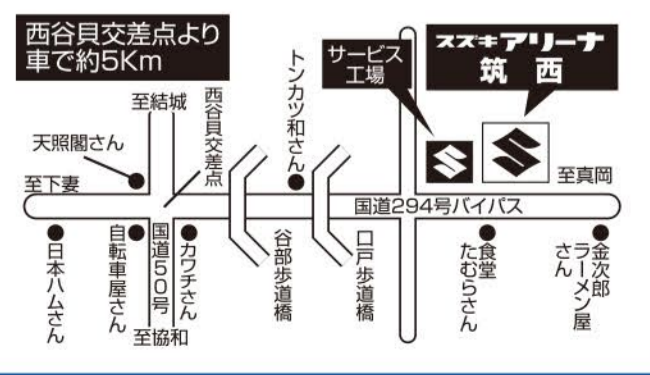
西谷貝交差点より
車で約5Km

スズキアリーナ
筑西

サービス
工場

トンカツ和さん

至結城

西谷貝交差点

天照閣さん

至下妻

至真岡

国道294号バイパス

日本ハムさん

自転車屋さん

国道50号

カワチさん

至協和

谷部歩道橋

口戸歩道橋

食堂
たむらさん

金次郎
ラーメン屋
さん